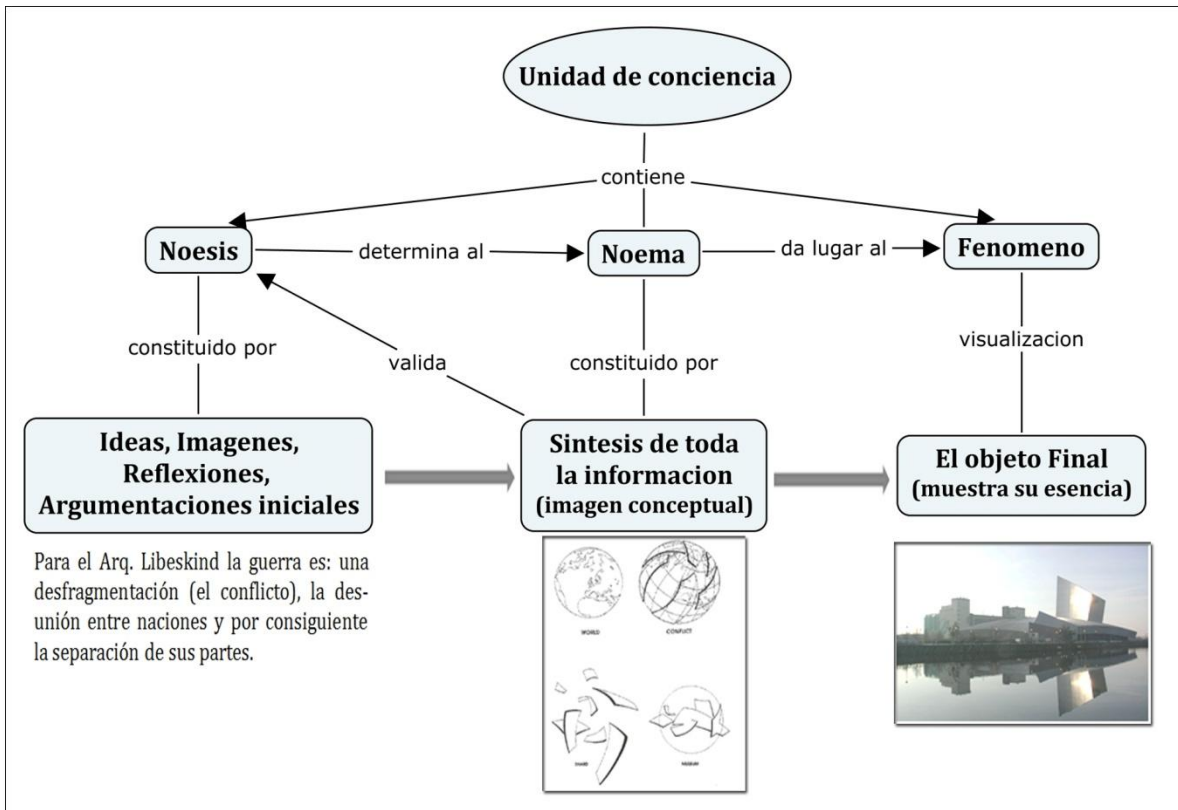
Unidad de conciencia

contiene

Noesis

determina al

Noema

da lugar al

Fenomeno

constituido por

valida

constituido por

visualizacion

Ideas, Imagenes, Reflexiones, Argumentaciones iniciales

Sintesis de toda la informacion (imagen conceptual)

El objeto Final (muestra su esencia)

Para el Arq. Libeskind la guerra es: una desfragmentación (el conflicto), la desunión entre naciones y por consiguiente la separación de sus partes.

WORLD

CONFLICT

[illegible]

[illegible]